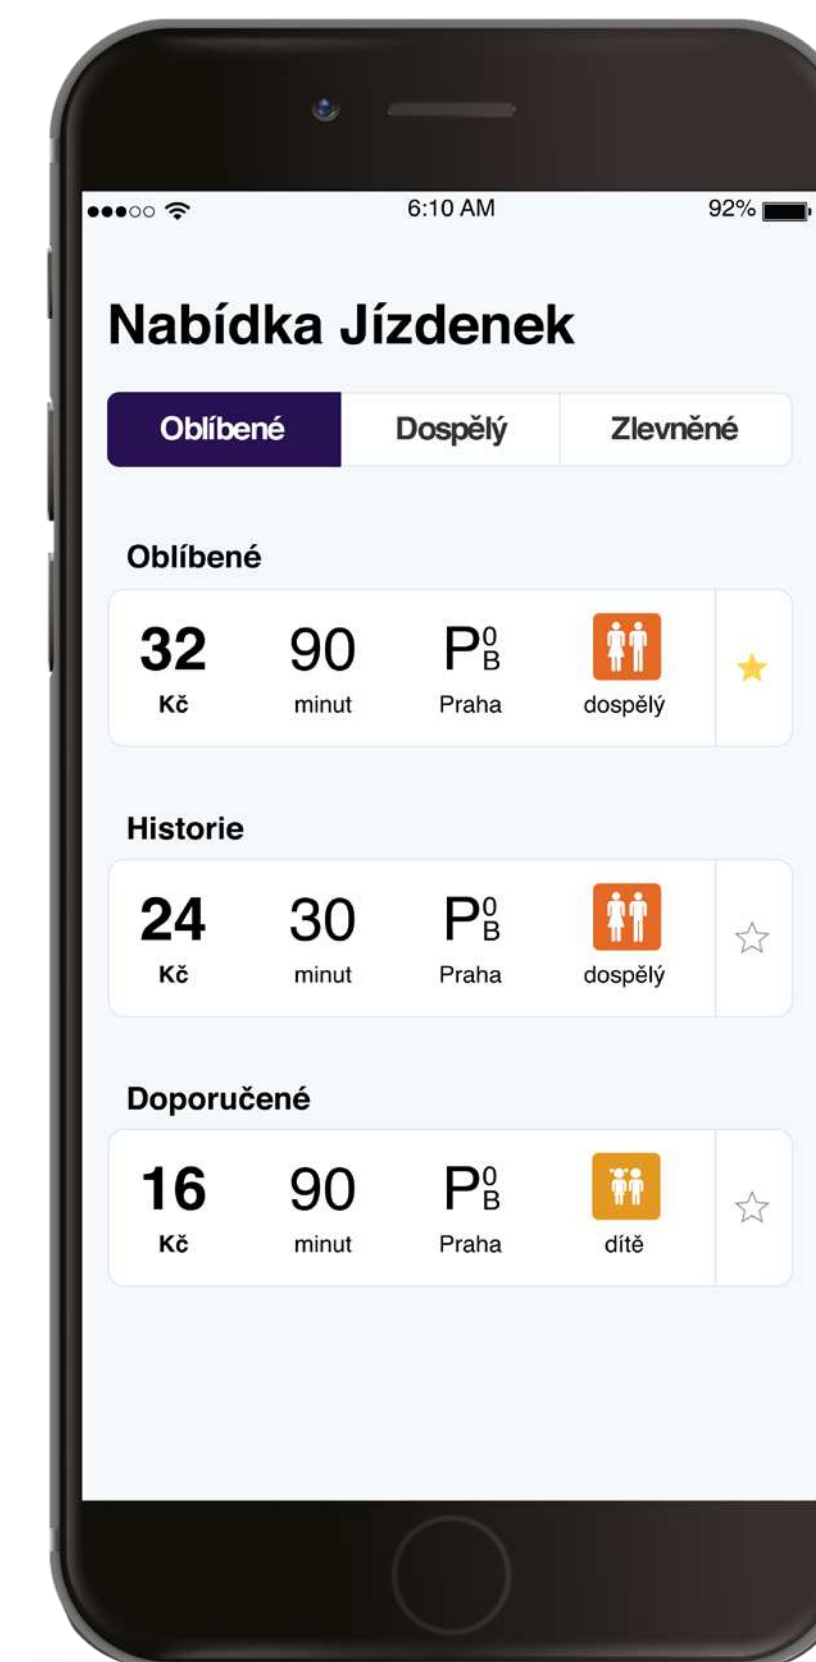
●●●○○ 6:10 AM 92%

Nabídka Jízdenek

Oblíbené | Dospělý | Zlevněné

Oblíbené

32 Kč | 90 minut | P$^0_B$ Praha | dospělý

Historie

24 Kč | 30 minut | P$^0_B$ Praha | dospělý

Doporučené

16 Kč | 90 minut | P$^0_B$ Praha | dítě